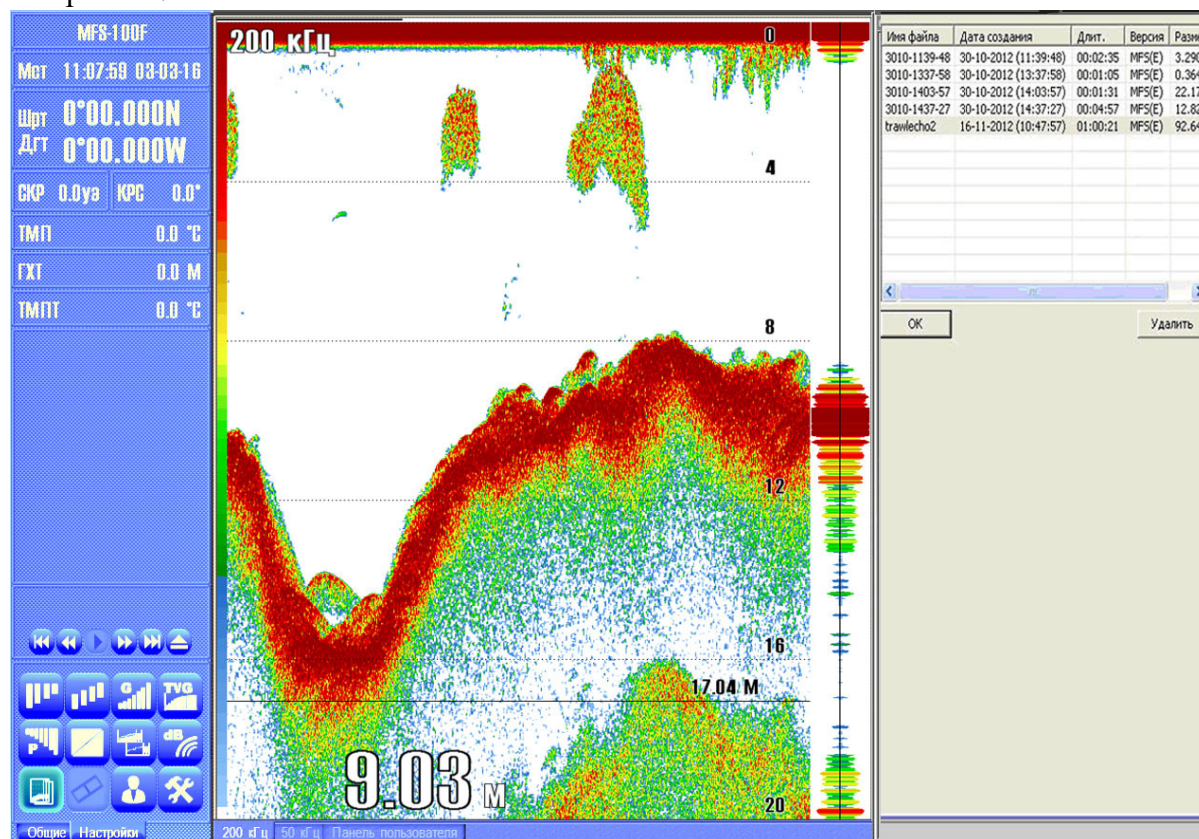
MFS-100F

Мст 11:07:59 03-03-16

Шрт 0°00.000N
Дгт 0°00.000W

СКР 0.0уз КРС 0.0°

ТМП 0.0 °C

ГХТ 0.0 М

ТМПТ 0.0 °C

TVG

dB

Общие Настройки

200 кГц

0

4

8

12

16

17.04 М

9.03 м

20

200 кГц 50 кГц Панель пользователя

| Имя файла | Дата создания | Длит. | Версия | Разм |
|---|---|---|---|---|
| 3010-1139-48 | 30-10-2012 (11:39:48) | 00:02:35 | MFS(E) | 3.290 |
| 3010-1337-58 | 30-10-2012 (13:37:58) | 00:01:05 | MFS(E) | 0.364 |
| 3010-1403-57 | 30-10-2012 (14:03:57) | 00:01:31 | MFS(E) | 22.17 |
| 3010-1437-27 | 30-10-2012 (14:37:27) | 00:04:57 | MFS(E) | 12.82 |
| trawlecho2 | 16-11-2012 (10:47:57) | 01:00:21 | MFS(E) | 92.64 |

OK

Удалить